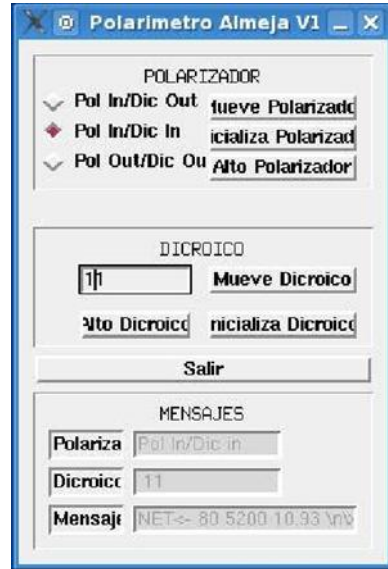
Polarimetro Almeja V1

POLARIZADOR

Pol In/Dic Out

Pol In/Dic In

Pol Out/Dic Ou

lueve Polarizado

icializa Polarizad

Alto Polarizador

DICROICO

11

Mueve Dicroico

Alto Dicroicc

nicializa Dicroicc

Salir

MENSAJES

Polariza

Pol In/Dic in

Dicroicc

11

Mensaje

NET<- 80 5200 10.93 \n\